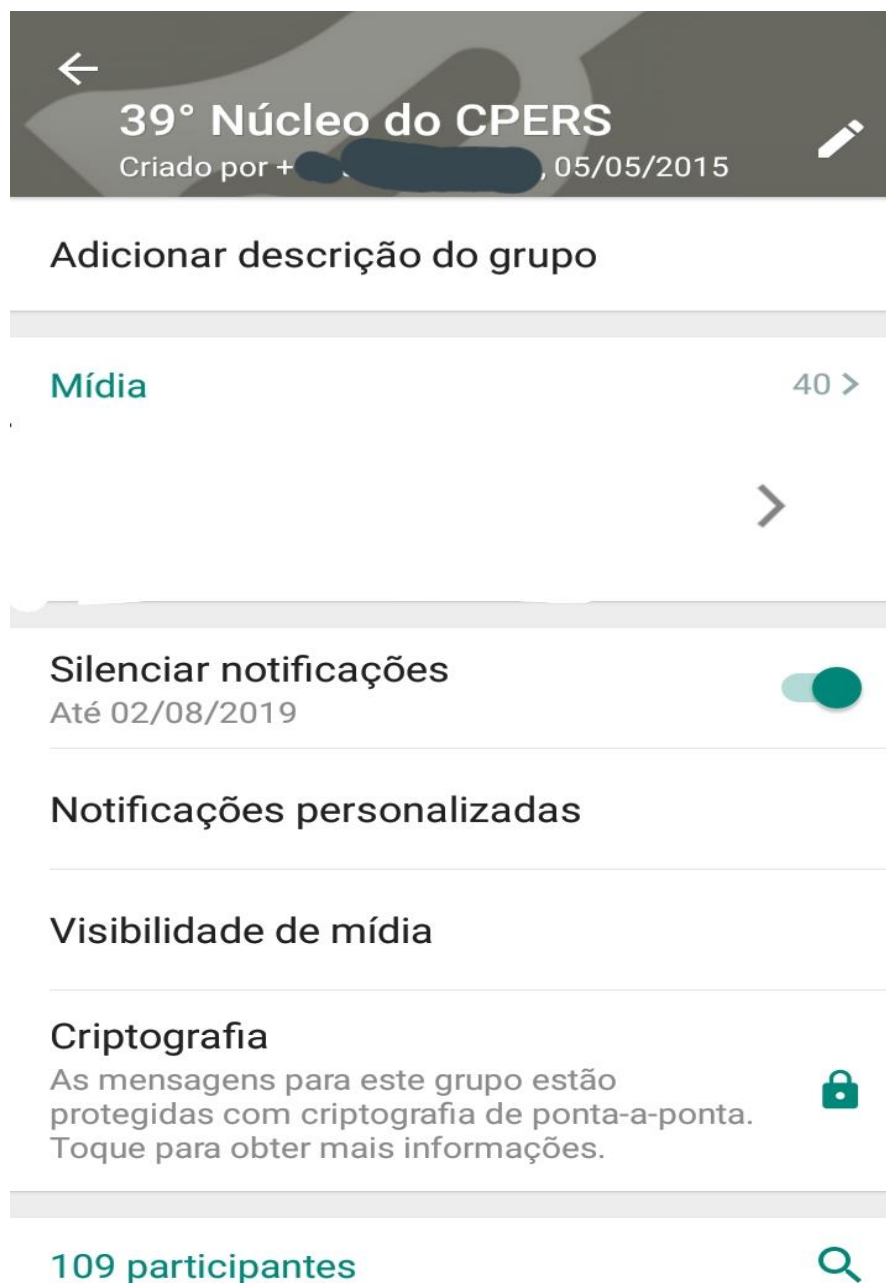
39° Núcleo do CPERS
Criado por + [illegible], 05/05/2015

Adicionar descrição do grupo

Mídia
40 >

Silenciar notificações
Até 02/08/2019

Notificações personalizadas

Visibilidade de mídia

Criptografia
As mensagens para este grupo estão protegidas com criptografia de ponta-a-ponta. Toque para obter mais informações.

109 participantes